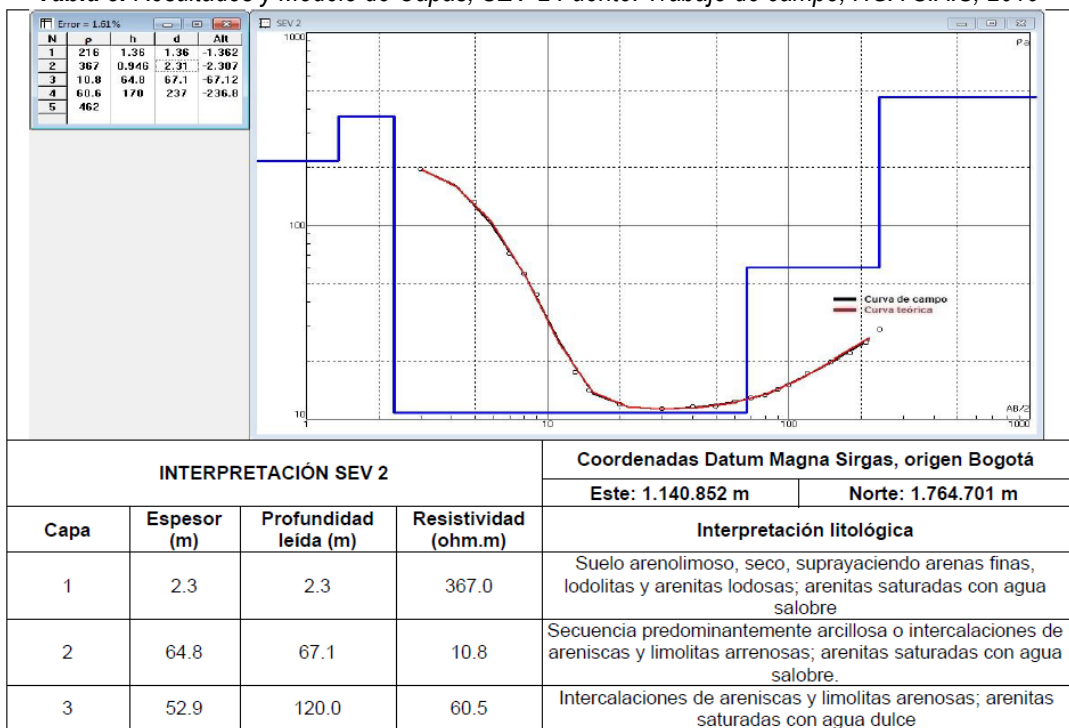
Tabla 6. Resultados y Modelo de Capas, SEV 2. Fuente: Trabajo de campo, HGH-SMC, 2016

Error = 1.61%

| N | ρ | h | d | Alt |
|---|---|---|---|---|
| 1 | 216 | 1.36 | 1.36 | -1.362 |
| 2 | 367 | 0.946 | 2.31 | -2.307 |
| 3 | 10.8 | 64.8 | 67.1 | -67.12 |
| 4 | 60.6 | 170 | 237 | -236.8 |
| 5 | 462 | | | |

SEV 2

1000

Pa

100

10

1

10

100

1000

AB/2

Curva de campo
Curva teórica

| INTERPRETACIÓN SEV 2 | | | | Coordenadas Datum Magna Sirgas, origen Bogotá | |
|---|---|---|---|---|---|
| | | | | Este: 1.140.852 m | Norte: 1.764.701 m |
| Capa | Espesor (m) | Profundidad leída (m) | Resistividad (ohm.m) | Interpretación litológica | |
| 1 | 2.3 | 2.3 | 367.0 | Suelo arenolimoso, seco, suprayaciendo arenas finas, lodolitas y arenitas lodosas; arenitas saturadas con agua salobre | |
| 2 | 64.8 | 67.1 | 10.8 | Secuencia predominantemente arcillosa o intercalaciones de areniscas y limolitas arrenosas; arenitas saturadas con agua salobre. | |
| 3 | 52.9 | 120.0 | 60.5 | Intercalaciones de areniscas y limolitas arenosas; arenitas saturadas con agua dulce | |